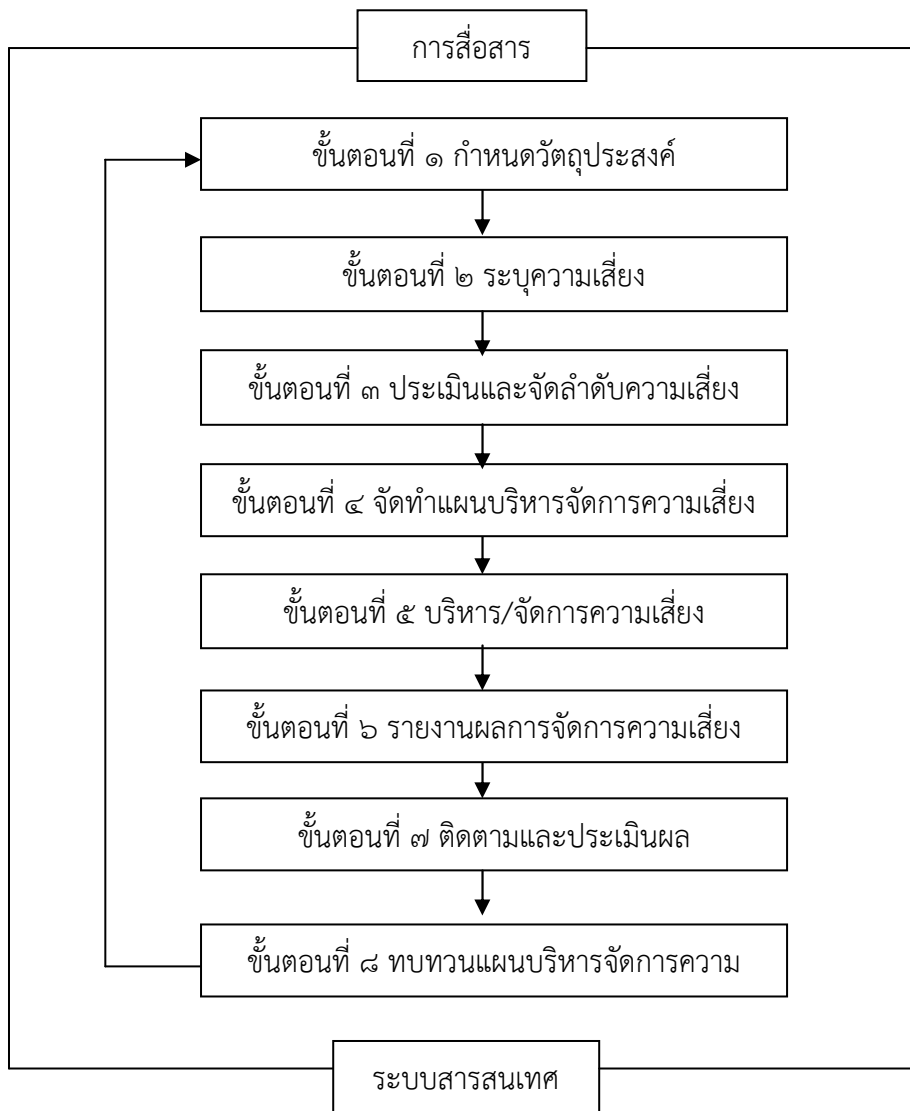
การสื่อสาร

ขั้นตอนที่ ๑ กำหนดวัตถุประสงค์

ขั้นตอนที่ ๒ ระบุความเสี่ยง

ขั้นตอนที่ ๓ ประเมินและจัดลำดับความเสี่ยง

ขั้นตอนที่ ๔ จัดทำแผนบริหารจัดการความเสี่ยง

ขั้นตอนที่ ๕ บริหาร/จัดการความเสี่ยง

ขั้นตอนที่ ๖ รายงานผลการจัดการความเสี่ยง

ขั้นตอนที่ ๗ ติดตามและประเมินผล

ขั้นตอนที่ ๘ ทบทวนแผนบริหารจัดการความ

ระบบสารสนเทศ